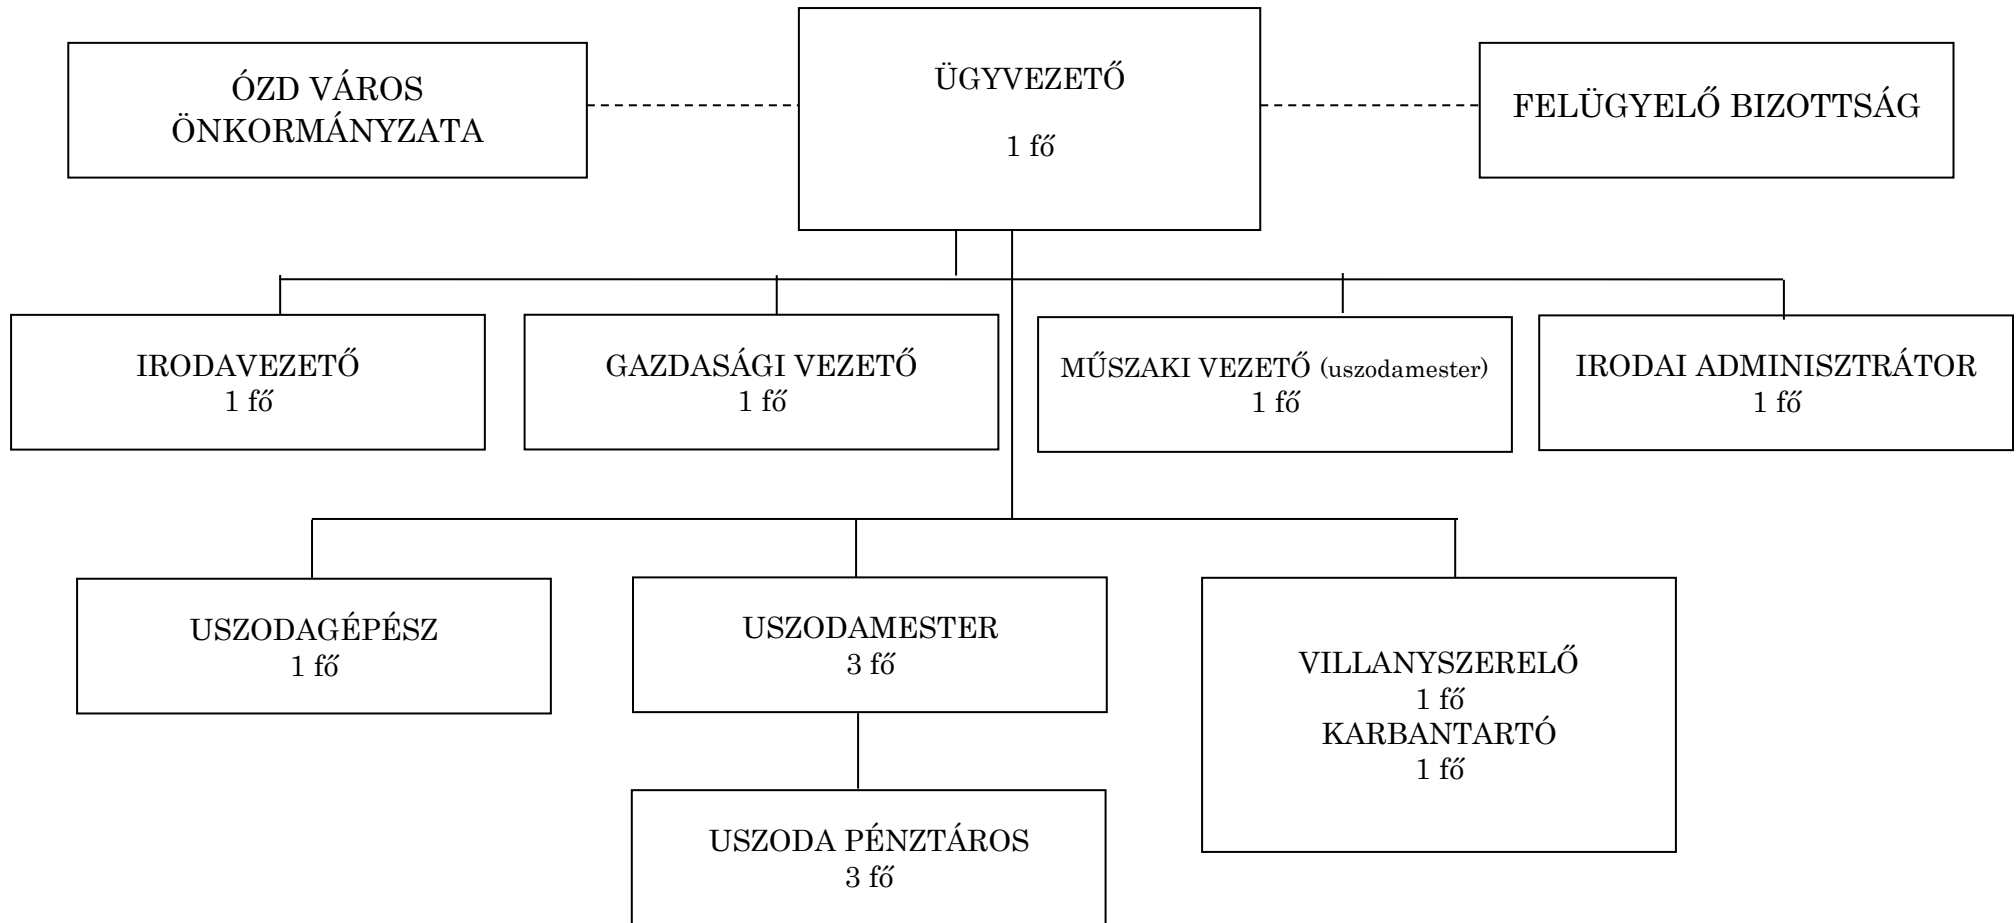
ÓZD VÁROS ÖNKORMÁNYZATA

ÜGYVEZETŐ

1 fő

FELÜGYELŐ BIZOTTSÁG

IRODAVEZETŐ
1 fő

GAZDASÁGI VEZETŐ
1 fő

MŰSZAKI VEZETŐ (uszodamester)
1 fő

IRODAI ADMINISZTRÁTOR
1 fő

USZODAGÉPÉSZ
1 fő

USZODAMESTER
3 fő

VILLANYSZERELŐ
1 fő
KARBANTARTÓ
1 fő

USZODA PÉNZTÁROS
3 fő